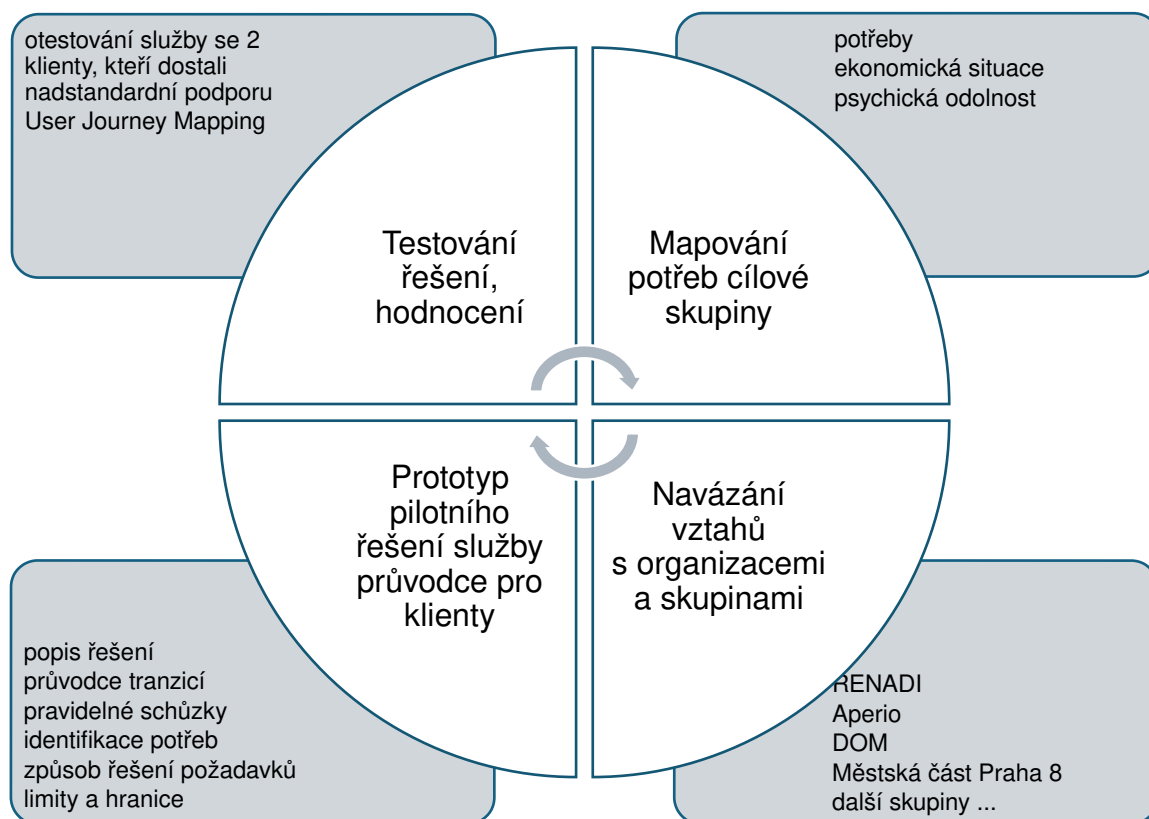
otestování služby se 2 klienty, kteří dostali nadstandardní podporu
User Journey Mapping

potřeby
ekonomická situace
psychická odolnost

Testování řešení, hodnocení

Mapování potřeb cílové skupiny

Prototyp pilotního řešení služby průvodce pro klienty

Navázání vztahů s organizacemi a skupinami

popis řešení
průvodce tranzicí
pravidelné schůzky
identifikace potřeb
způsob řešení požadavků
limity a hranice

RENADI
Aperio
DOM
Městská část Praha 8
další skupiny ...